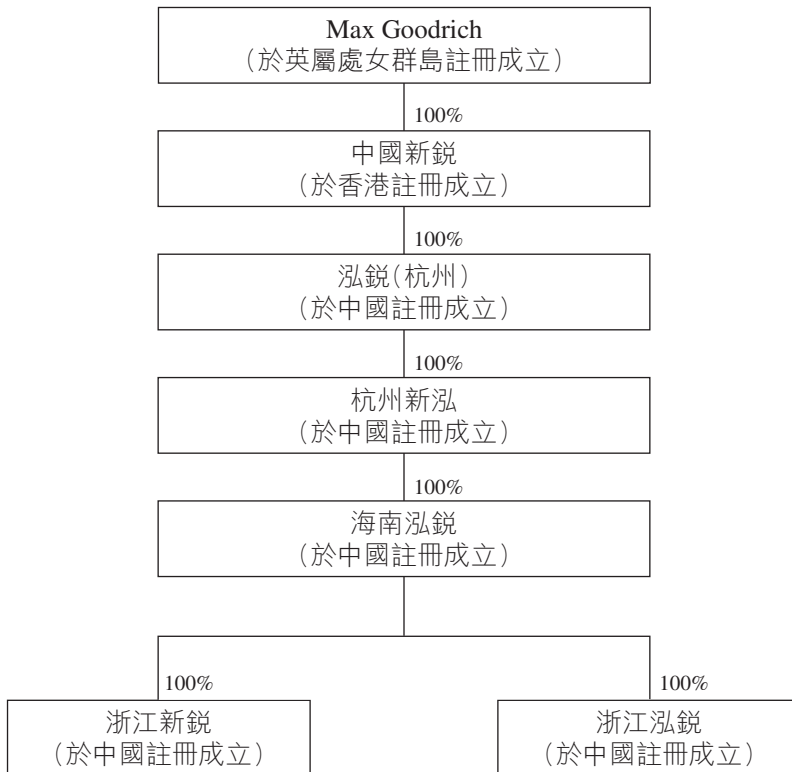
Max Goodrich
(於英屬處女群島註冊成立)

100%

中國新銳
(於香港註冊成立)

100%

泓銳(杭州)
(於中國註冊成立)

100%

杭州新泓
(於中國註冊成立)

100%

海南泓銳
(於中國註冊成立)

100%

浙江新銳
(於中國註冊成立)

100%

浙江泓銳
(於中國註冊成立)